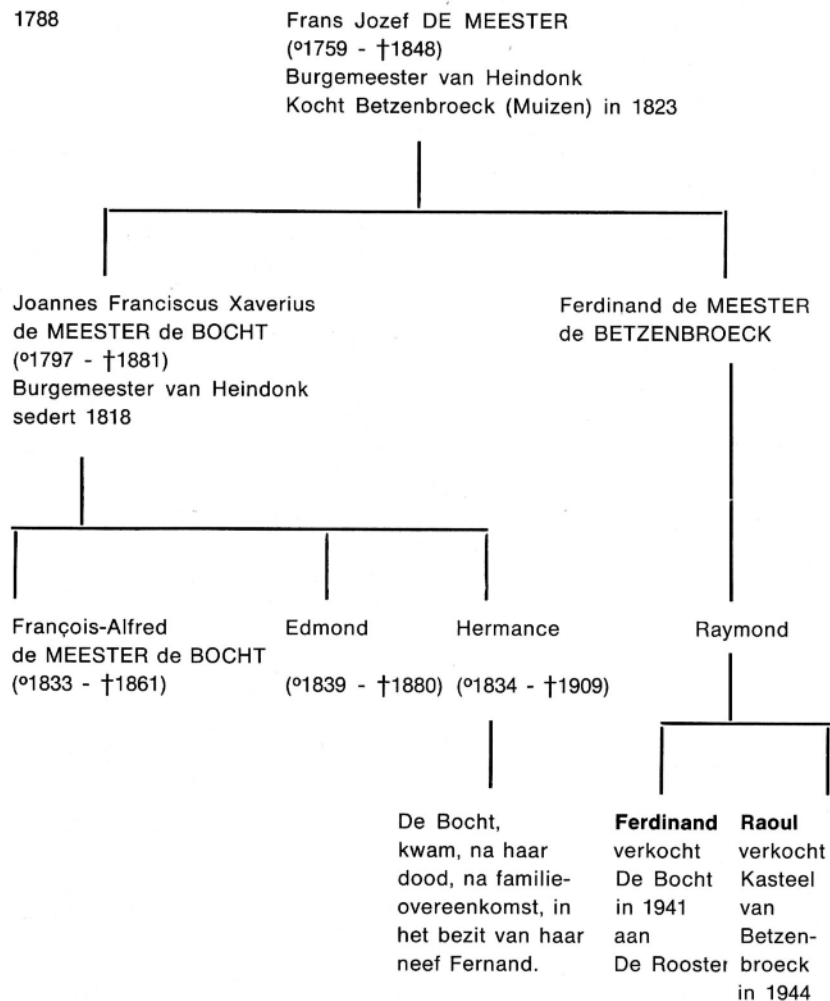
1788

Frans Jozef DE MEESTER
(°1759 - †1848)
Burgemeester van Heindonk
Kocht Betzenbroeck (Muizen) in 1823

Joannes Franciscus Xaverius de MEESTER de BOCHT
(°1797 - †1881)
Burgemeester van Heindonk sedert 1818

Ferdinand de MEESTER de BETZENBROECK

François-Alfred de MEESTER de BOCHT
(°1833 - †1861)

Edmond
(°1839 - †1880)

Hermance
(°1834 - †1909)

Raymond

De Bocht, kwam, na haar dood, na familieovereenkomst, in het bezit van haar neef Fernand.

**Ferdinand** verkocht De Bocht in 1941 aan De Rooster

**Raoul** verkocht Kasteel van Betzenbroeck in 1944